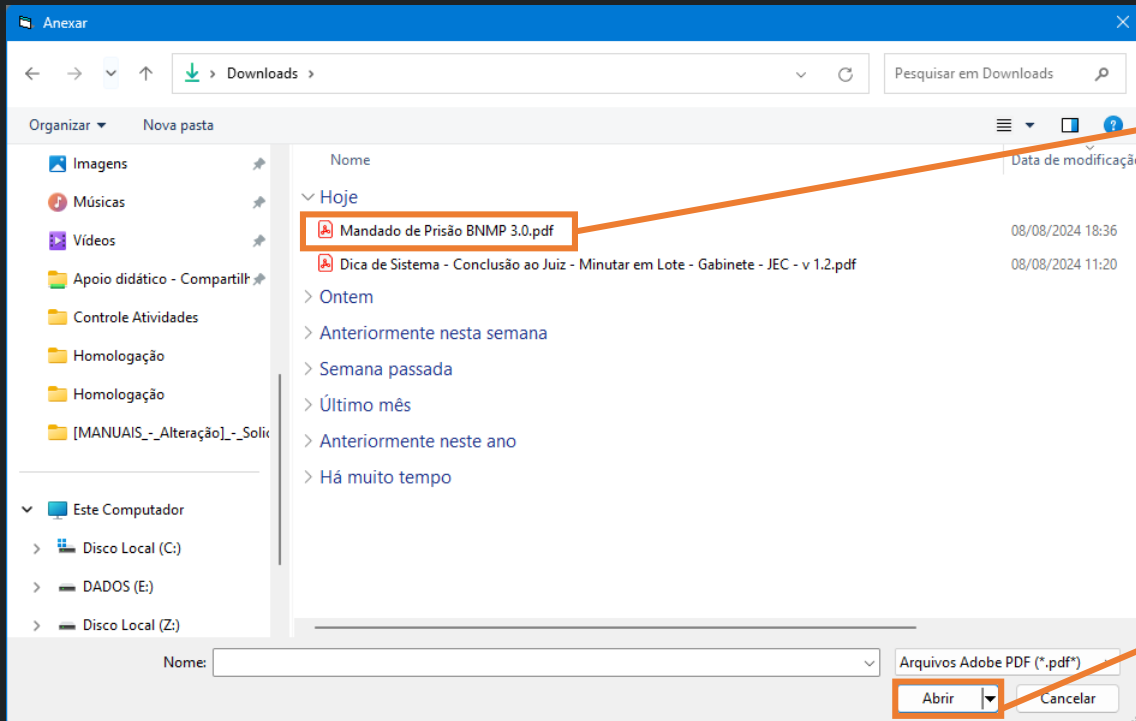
Anexar

Downloads

Pesquisar em Downloads

Organizar ▾ Nova pasta

Imagens
Músicas
Vídeos
Apoio didático - Compartilh
Controle Atividades
Homologação
Homologação
[MANUAIS_-_Alteração]_-_Solic

Este Computador
Disco Local (C:)
DADOS (E:)
Disco Local (Z:)

Nome
Data de modificaçã

Hoje
Mandado de Prisão BNMP 3.0.pdf 08/08/2024 18:36
Dica de Sistema - Conclusão ao Juiz - Minutar em Lote - Gabinete - JEC - v 1.2.pdf 08/08/2024 11:20
Ontem
Anteriormente nesta semana
Semana passada
Último mês
Anteriormente neste ano
Há muito tempo

Nome:
Arquivos Adobe PDF (*.pdf*)
Abrir
Cancelar